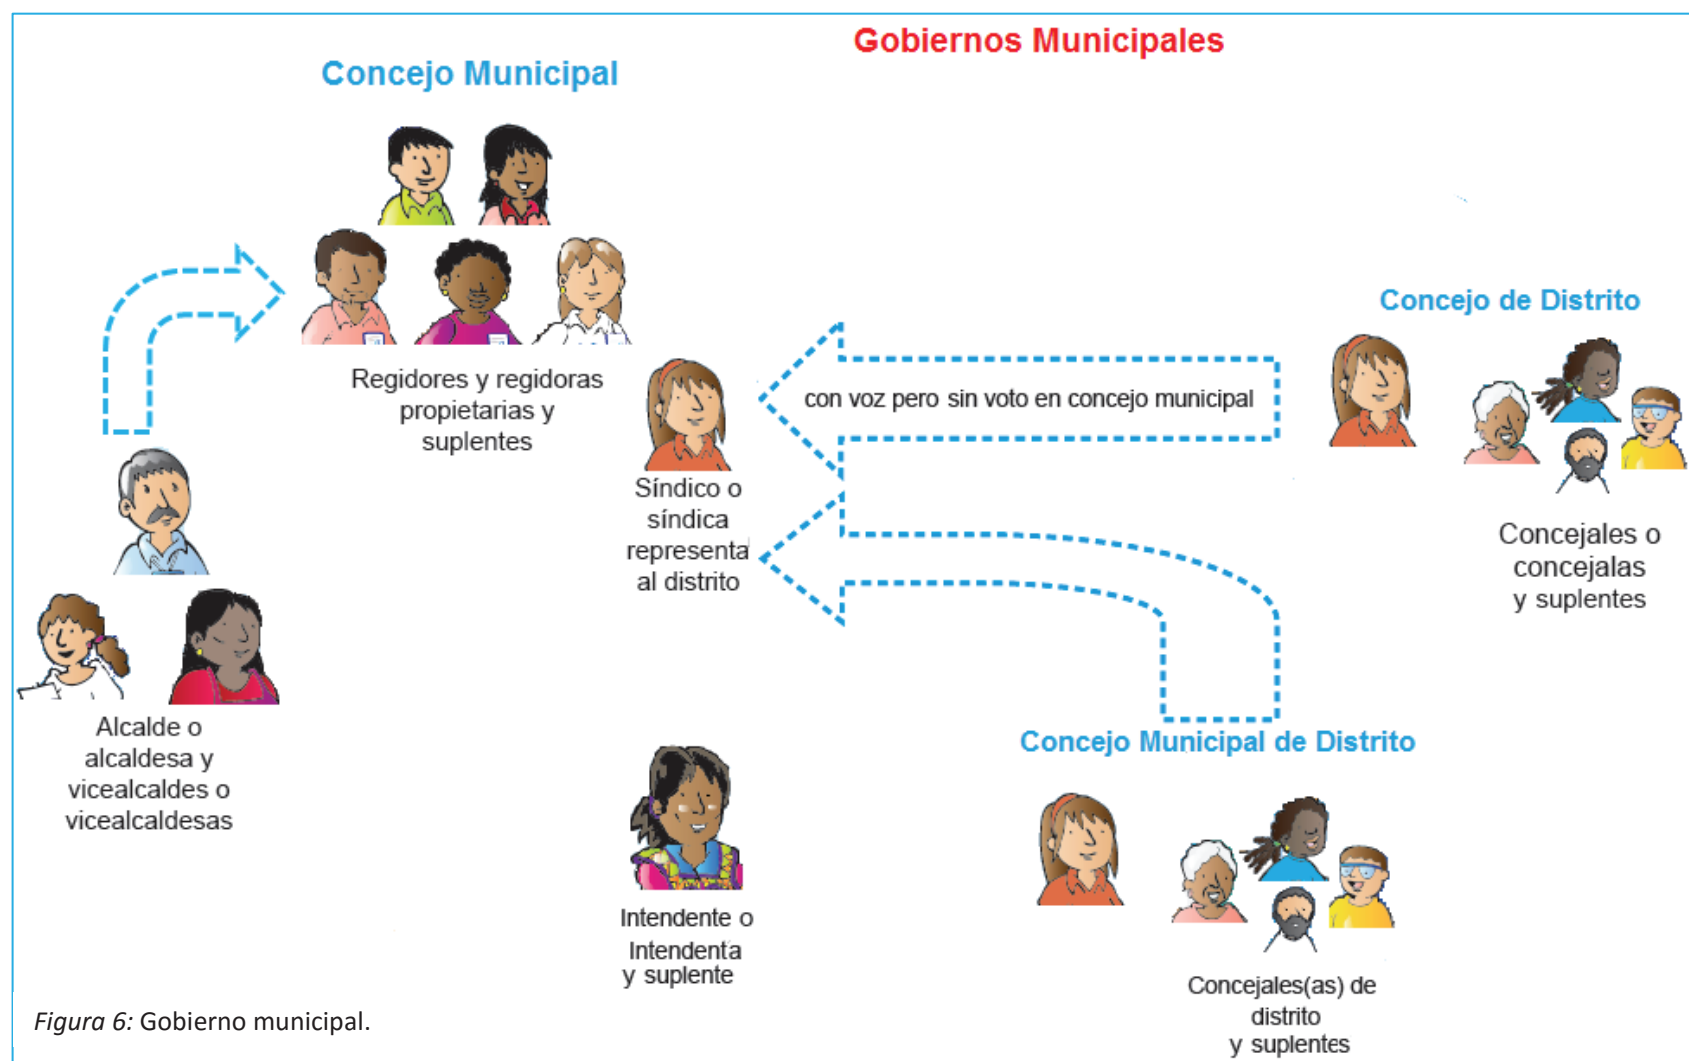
Gobiernos Municipales

Concejo Municipal

Regidores y regidoras propietarias y suplentes

Alcalde o alcaldesa y vicealcaldes o vicealcaldesas

Síndico o síndica representa al distrito

con voz pero sin voto en concejo municipal

Concejo de Distrito

Concejales o concejalas y suplentes

Concejo Municipal de Distrito

Intendente o Intendenta y suplente

Concejales(as) de distrito y suplentes

*Figura 6:* Gobierno municipal.